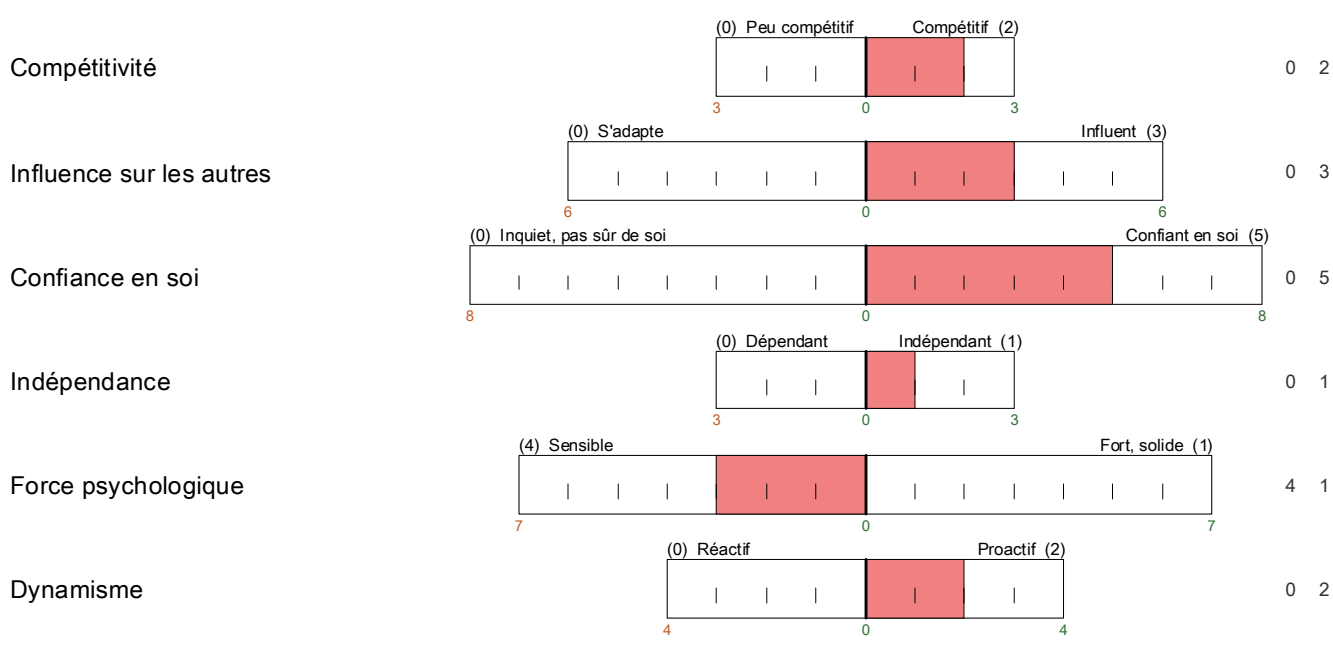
Compétitivité
(0) Peu compétitif
Compétitif (2)
3
0
3
0 2

Influence sur les autres
(0) S'adapte
Influent (3)
6
0
6
0 3

Confiance en soi
(0) Inquiet, pas sûr de soi
Confiant en soi (5)
8
0
8
0 5

Indépendance
(0) Dépendant
Indépendant (1)
3
0
3
0 1

Force psychologique
(4) Sensible
Fort, solide (1)
7
0
7
4 1

Dynamisme
(0) Réactif
Proactif (2)
4
0
4
0 2